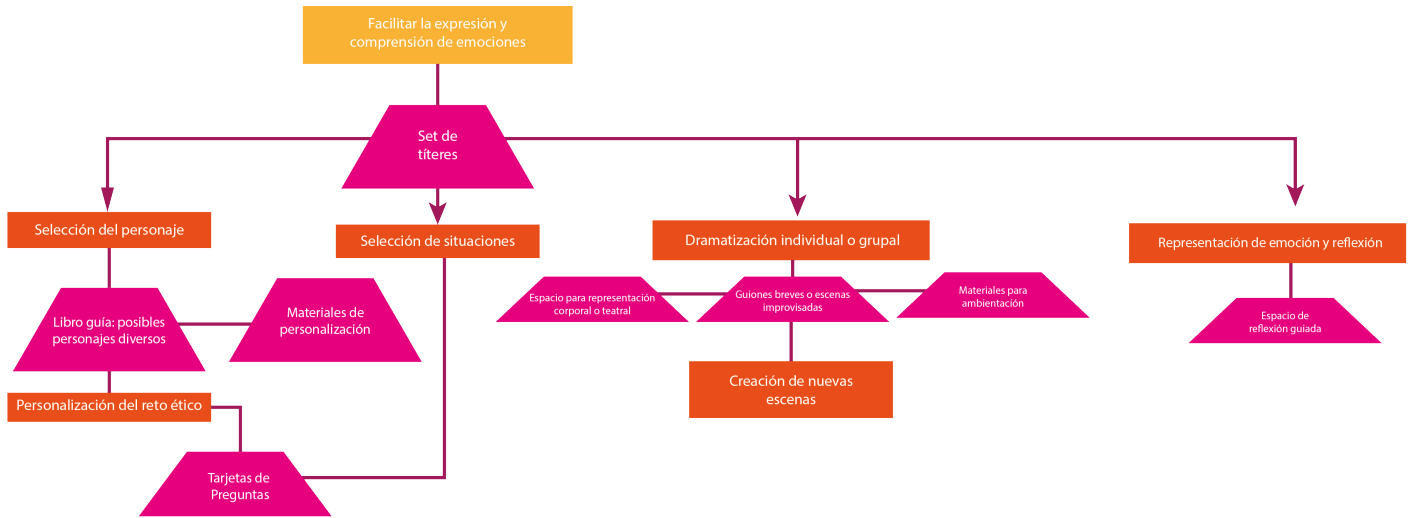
Facilitar la expresión y comprensión de emociones

Set de títeres

Selección del personaje

Selección de situaciones

Dramatización individual o grupal

Representación de emoción y reflexión

Libro guía: posibles personajes diversos

Materiales de personalización

Personalización del reto ético

Tarjetas de Preguntas

Espacio para representación corporal o teatral

Guiones breves o escenas improvisadas

Materiales para ambientación

Creación de nuevas escenas

Espacio de reflexión guiada